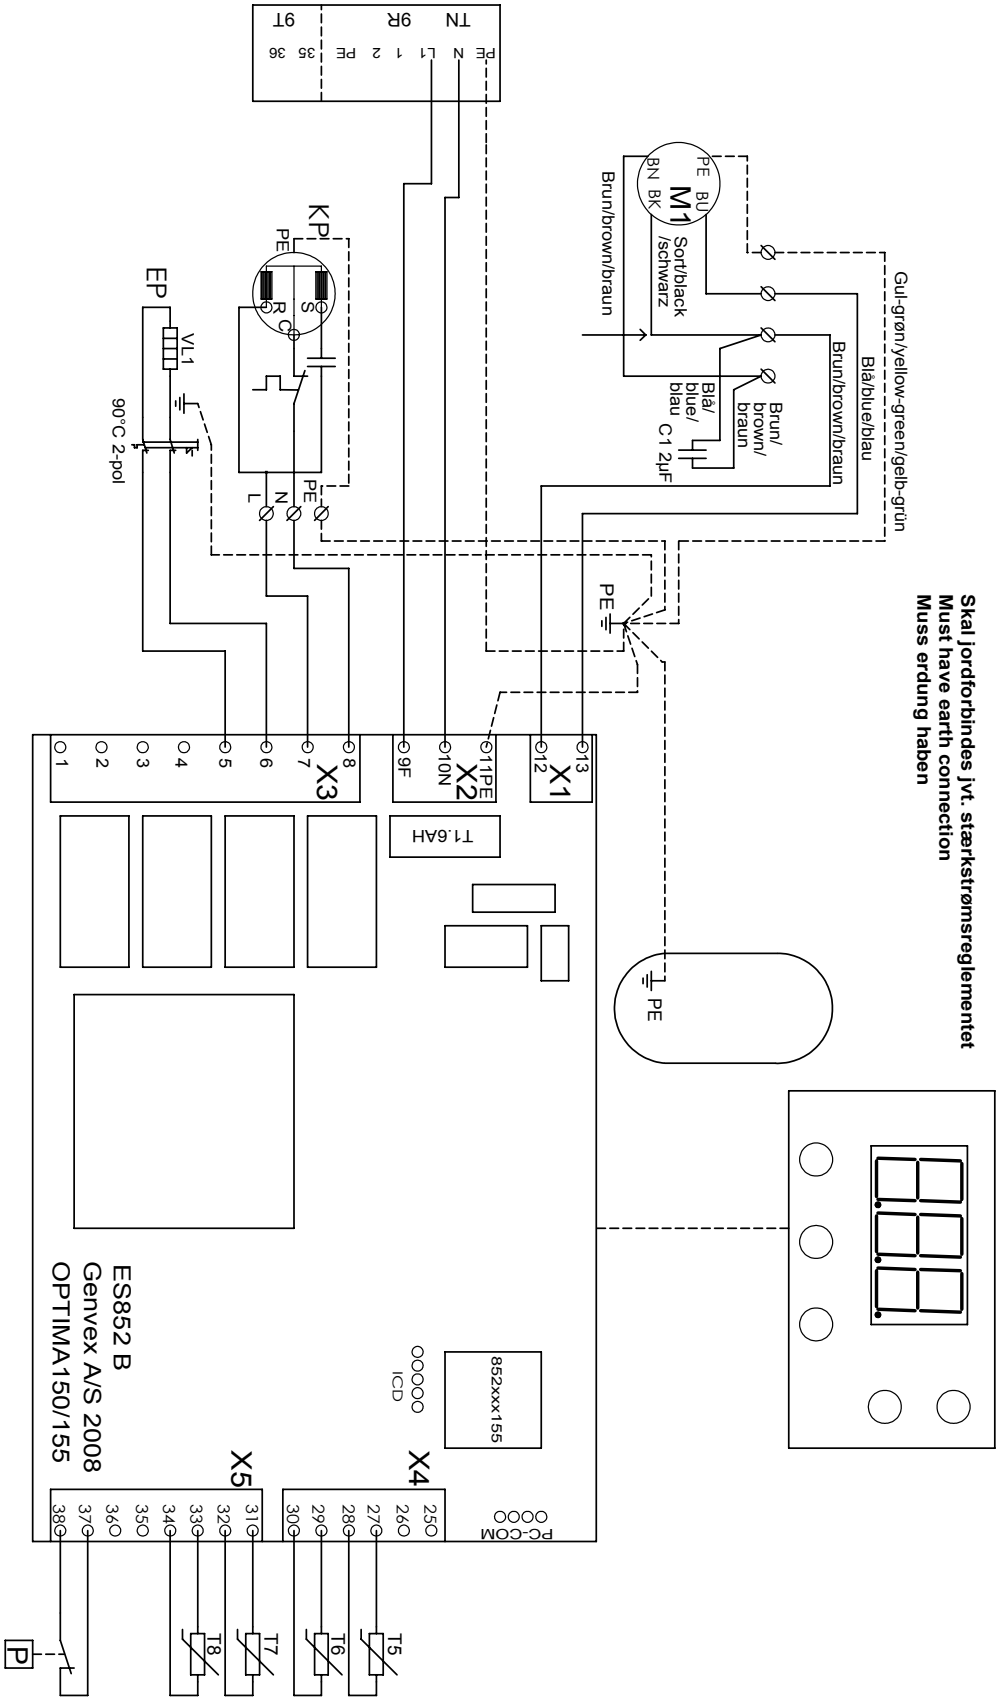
Skal jordforbindes jvt. stærkstrømsreglementet
Must have earth connection
Muss erdung haben

TN 9R 9T
PE N L1 1 2 PE 35 36

M1
PE BU BN BK
Brun/brown/braun
Sort/black/schwarz
Gul-grøn/yellow-green/gelb-grün
Blå/blue/blau
Brun/brown/braun
Brun/brown/braun
Blå/blue/blau
C1 2μF

KP
PE S R C
L N PE

EP
VL1
90°C 2-pol

PE

X1
12 13

X2
9F 10N 11PE

X3
1 2 3 4 5 6 7 8

T1.6AH

PE

852xx155
ICD

PC-COM

ES852 B
Genvex A/S 2008
OPTIMA150/155

X4
25 26 27 28 29 30

X5
31 32 33 34 35 36 37 38

T5 T6 T7 T8
P